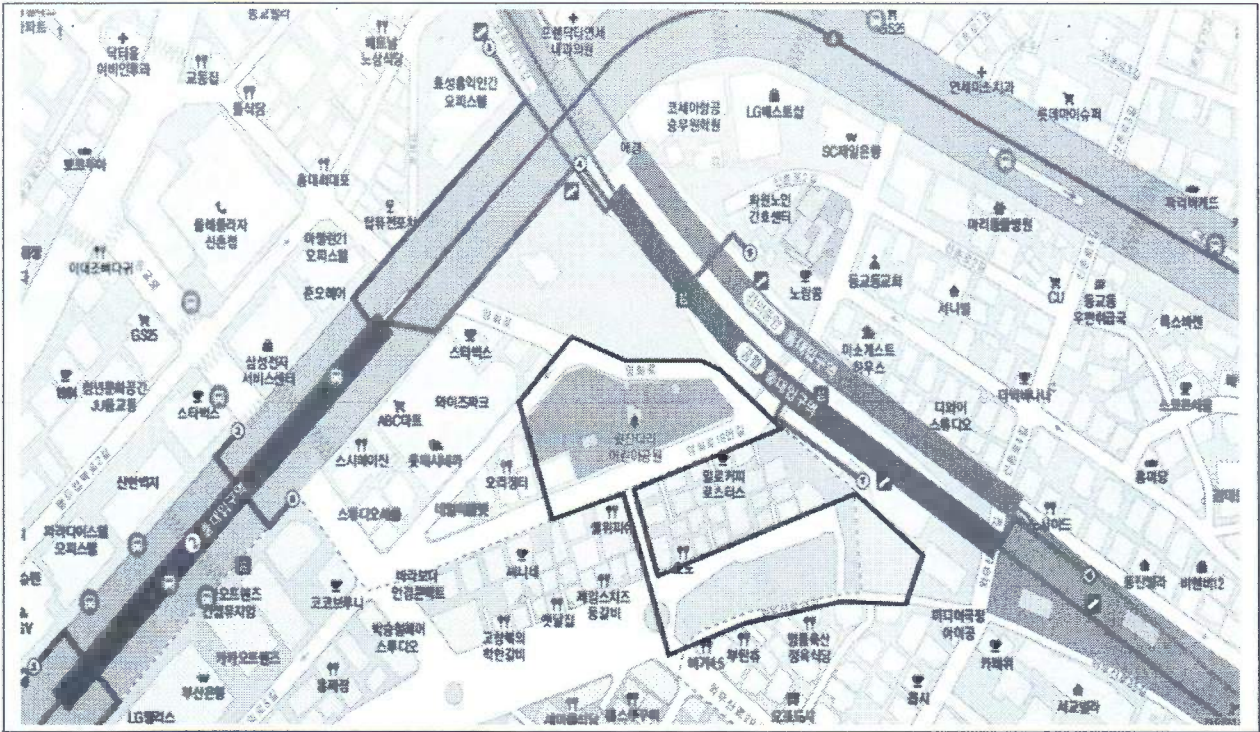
닥터융 어비인후과
교동집
솔식당
토프레소
올레플라자 신촌점
이대조벡다귀
GS25
삼성전자 서비스센터
스타벅스
신한은행
파라다이스텔 오피스텔
오르젠즈 연세유치원
LG팰리스
부산은행
효성흥익인간 오피스텔
홍대회대포
아트빌21 오피스텔
준오헤어
스타벅스
와이즈파크
ABC마트
스시메이진
오미정터
세나네
고향백의 작은갈비
라라보다 인형뮤토
코코브루니
홍대입구역
연세덕턴연세 내과의원
코세아항공 승무원학원
LG베스트샵
SC제일은행
화원노인 간호센터
노랑풍
동교동교회
서니별
CU
동교동 우편취급국
미소게스트 하우스
디와이 스튜디오
홍대입구역
GS25
연세미소치과
롯데마트슈퍼
파리바게트
마리플렌병원
홍익문고
걷고싶은거리
퀼르커피 로스터스
동진빌라
하나여행 아이콩
퍼블로
아랑이 해솔
엣날집
제임스치즈 등갈비
카페휘
서교빌라
홍대입구역